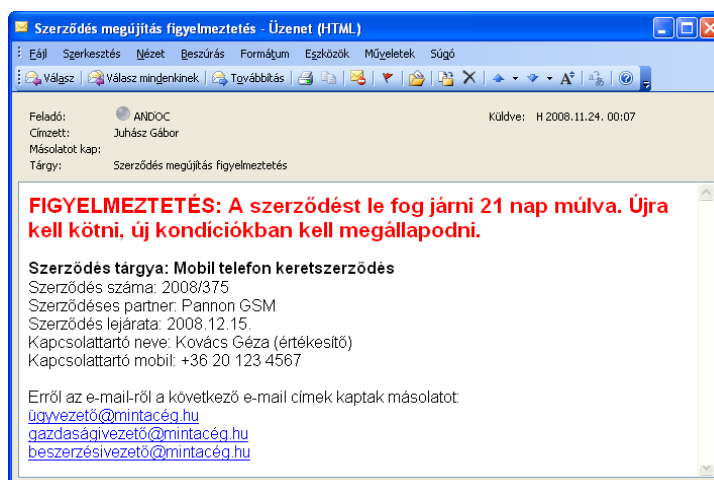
Szerződés megújítás figyelmeztetés - Üzenet (HTML)

Fájl Szerkesztés Nézet Beszúrás Formátum Eszközök Műveletek Súgó

Válasz Válasz mindenkinek Továbbítás

Feladó: ANDOC
Címzett: Juhász Gábor
Másolatot kap:
Tárgy: Szerződés megújítás figyelmeztetés

Küldve: H 2008.11.24. 00:07

FIGYELMEZTETÉS: A szerződést le fog járni 21 nap múlva. Újra kell kötni, új kondíciókban kell megállapodni.

Szerződés tárgya: Mobil telefon keretszerződés
Szerződés száma: 2008/375
Szerződéses partner: Pannon GSM
Szerződés lejárata: 2008.12.15.
Kapcsolattartó neve: Kovács Géza (értékesítő)
Kapcsolattartó mobil: +36 20 123 4567

Erről az e-mail-ről a következő e-mail címek kaptak másolatot:
ügyvezető@mintacég.hu
gazdaságivezető@mintacég.hu
beszerzésivezető@mintacég.hu